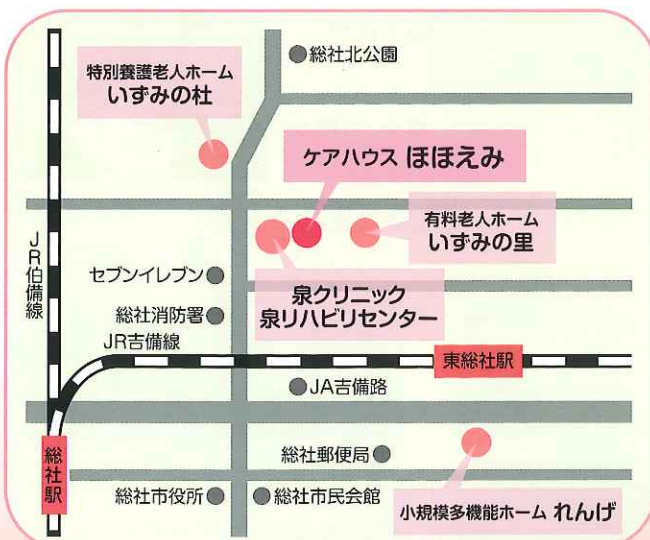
総社北公園

特別養護老人ホーム
いずみの杜

ケアハウス ほほえみ

有料老人ホーム
いずみの里

JR伯備線

セブンイレブン

総社消防署

泉クリニック
泉リハビリセンター

JR吉備線

東総社駅

JA吉備路

総社郵便局

総社駅

総社市役所

総社市民会館

小規模多機能ホーム れんげ